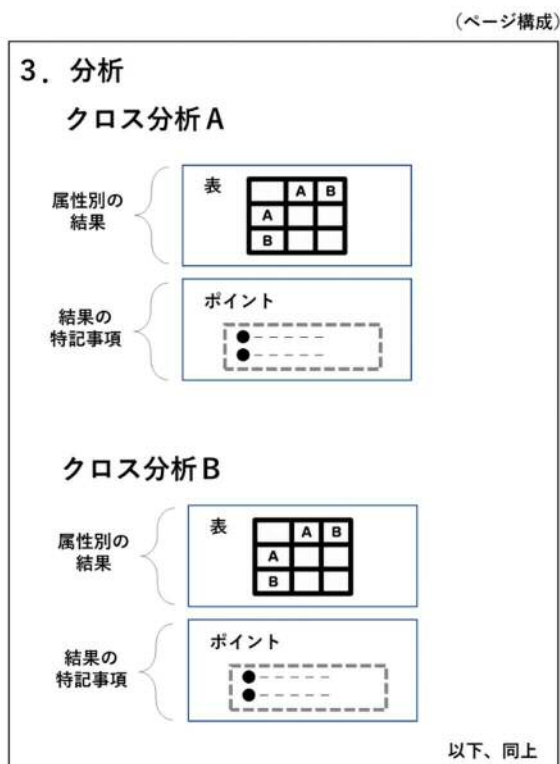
（ページ構成）

3．分析

クロス分析A

属性別の結果

表

| | A | B |
|---|---|---|
| A | | |
| B | | |

結果の特記事項

ポイント

●－－－－－
●－－－－－

クロス分析B

属性別の結果

表

| | A | B |
|---|---|---|
| A | | |
| B | | |

結果の特記事項

ポイント

●－－－－－
●－－－－－

以下、同上